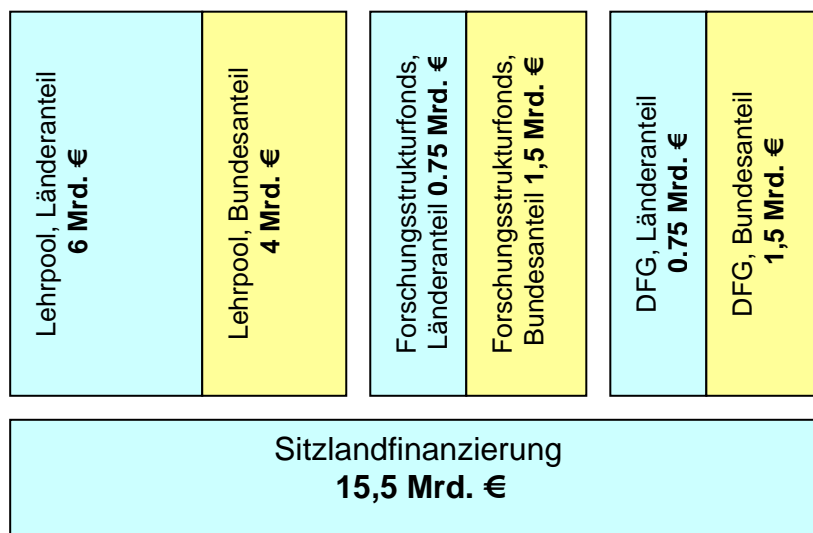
Lehrpool, Länderanteil **6 Mrd. €**

Lehrpool, Bundesanteil **4 Mrd. €**

Forschungsstrukturfonds, Länderanteil **0.75 Mrd. €**

Forschungsstrukturfonds, Bundesanteil **1,5 Mrd. €**

DFG, Länderanteil **0.75 Mrd. €**

DFG, Bundesanteil **1,5 Mrd. €**

Sitzlandfinanzierung
**15,5 Mrd. €**